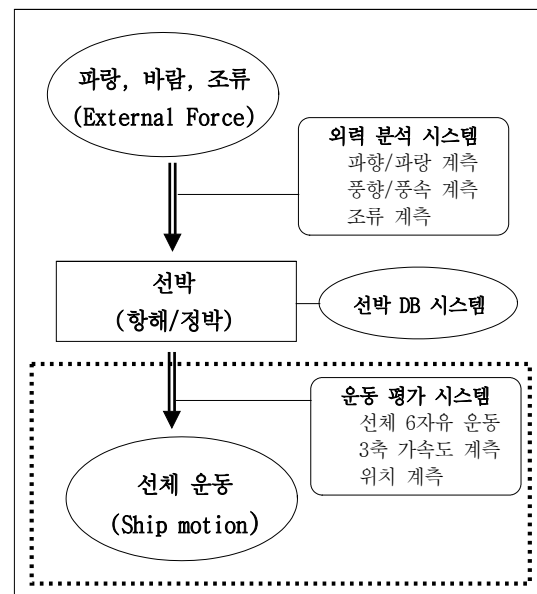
파랑, 바람, 조류
(External Force)

외력 분석 시스템
파향/파랑 계측
풍향/풍속 계측
조류 계측

선박
(항해/정박)

선박 DB 시스템

운동 평가 시스템
선체 6자유 운동
3축 가속도 계측
위치 계측

선체 운동
(Ship motion)